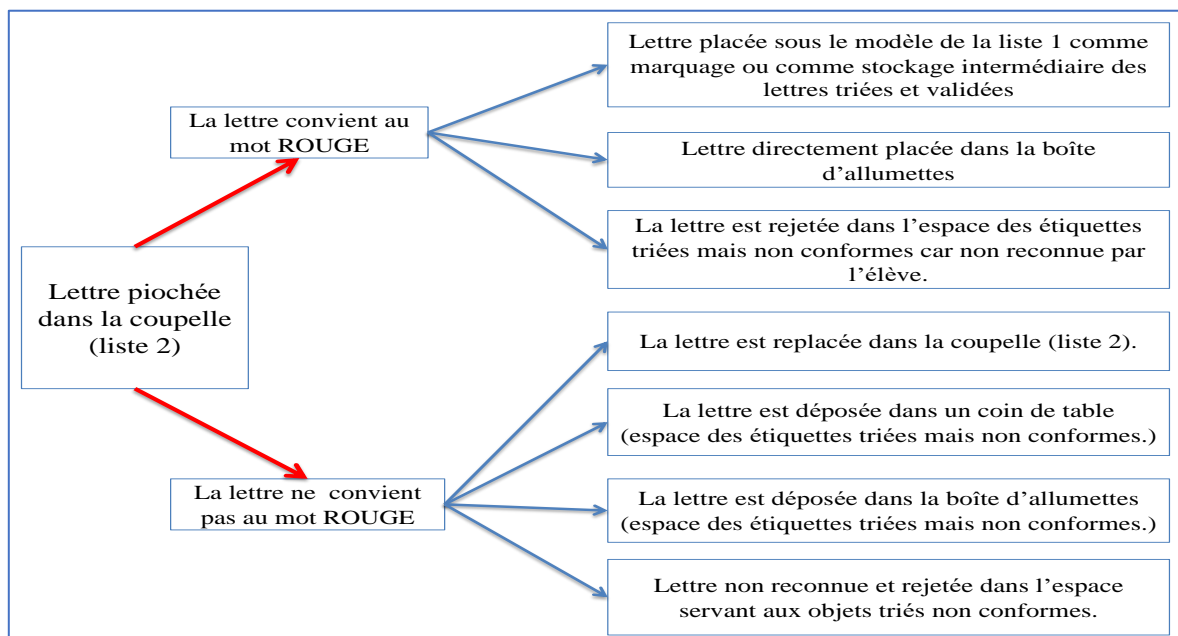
Lettre piochée dans la coupelle (liste 2)

La lettre convient au mot ROUGE

Lettre placée sous le modèle de la liste 1 comme marquage ou comme stockage intermédiaire des lettres triées et validées

Lettre directement placée dans la boîte d'allumettes

La lettre est rejetée dans l'espace des étiquettes triées mais non conformes car non reconnue par l'élève.

La lettre ne convient pas au mot ROUGE

La lettre est replacée dans la coupelle (liste 2).

La lettre est déposée dans un coin de table (espace des étiquettes triées mais non conformes.)

La lettre est déposée dans la boîte d'allumettes (espace des étiquettes triées mais non conformes.)

Lettre non reconnue et rejetée dans l'espace servant aux objets triés non conformes.